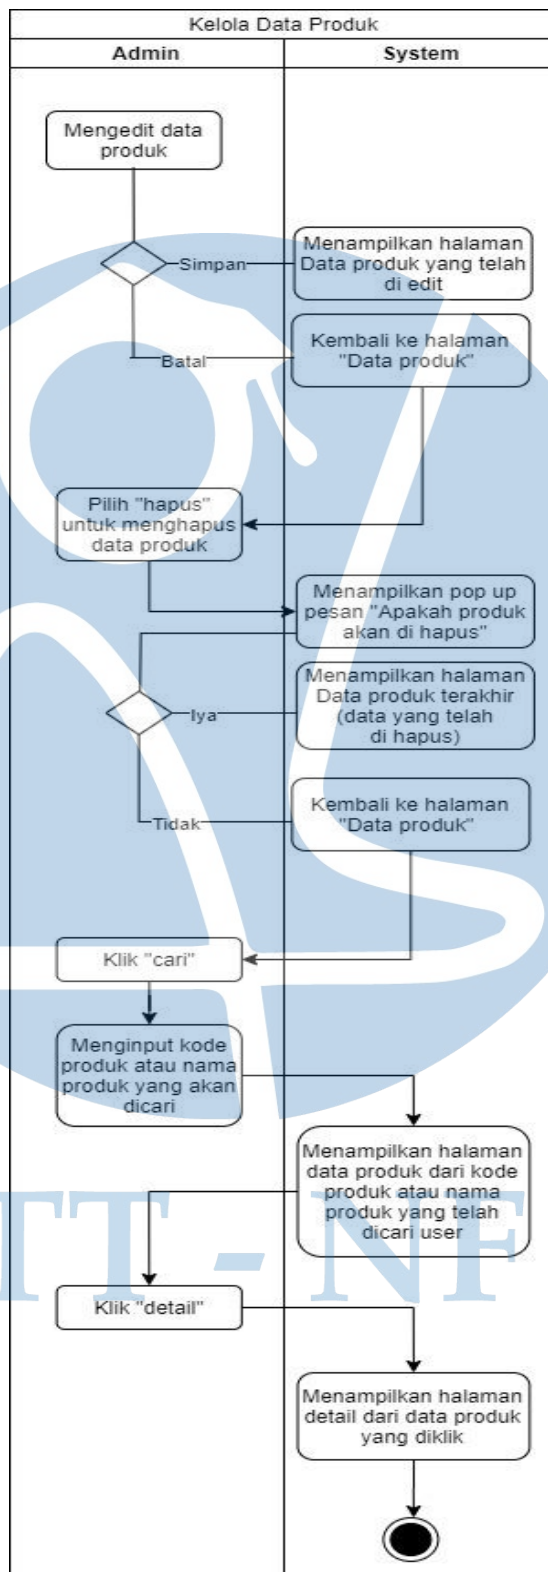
Kelola Data Produk

Admin

System

Mengedit data produk

Simpan

Menampilkan halaman Data produk yang telah di edit

Batal

Kembali ke halaman "Data produk"

Pilih "hapus" untuk menghapus data produk

Menampilkan pop up pesan "Apakah produk akan di hapus"

Iya

Menampilkan halaman Data produk terakhir (data yang telah di hapus)

Tidak

Kembali ke halaman "Data produk"

Klik "cari"

Menginput kode produk atau nama produk yang akan dicari

Menampilkan halaman data produk dari kode produk atau nama produk yang telah dicari user

Klik "detail"

Menampilkan halaman detail dari data produk yang diklik

TT - NF